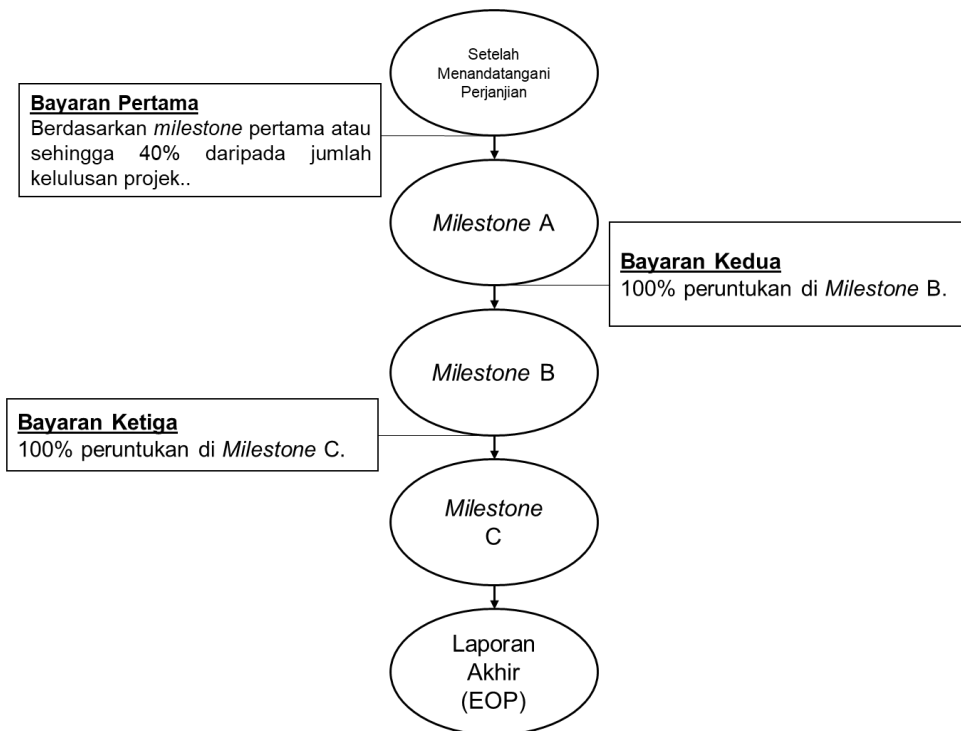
Setelah Menandatangani Perjanjian

Bayaran Pertama
Berdasarkan milestone pertama atau sehingga 40% daripada jumlah kelulusan projek..

Milestone A

Bayaran Kedua
100% peruntukan di Milestone B.

Milestone B

Bayaran Ketiga
100% peruntukan di Milestone C.

Milestone C

Laporan Akhir (EOP)